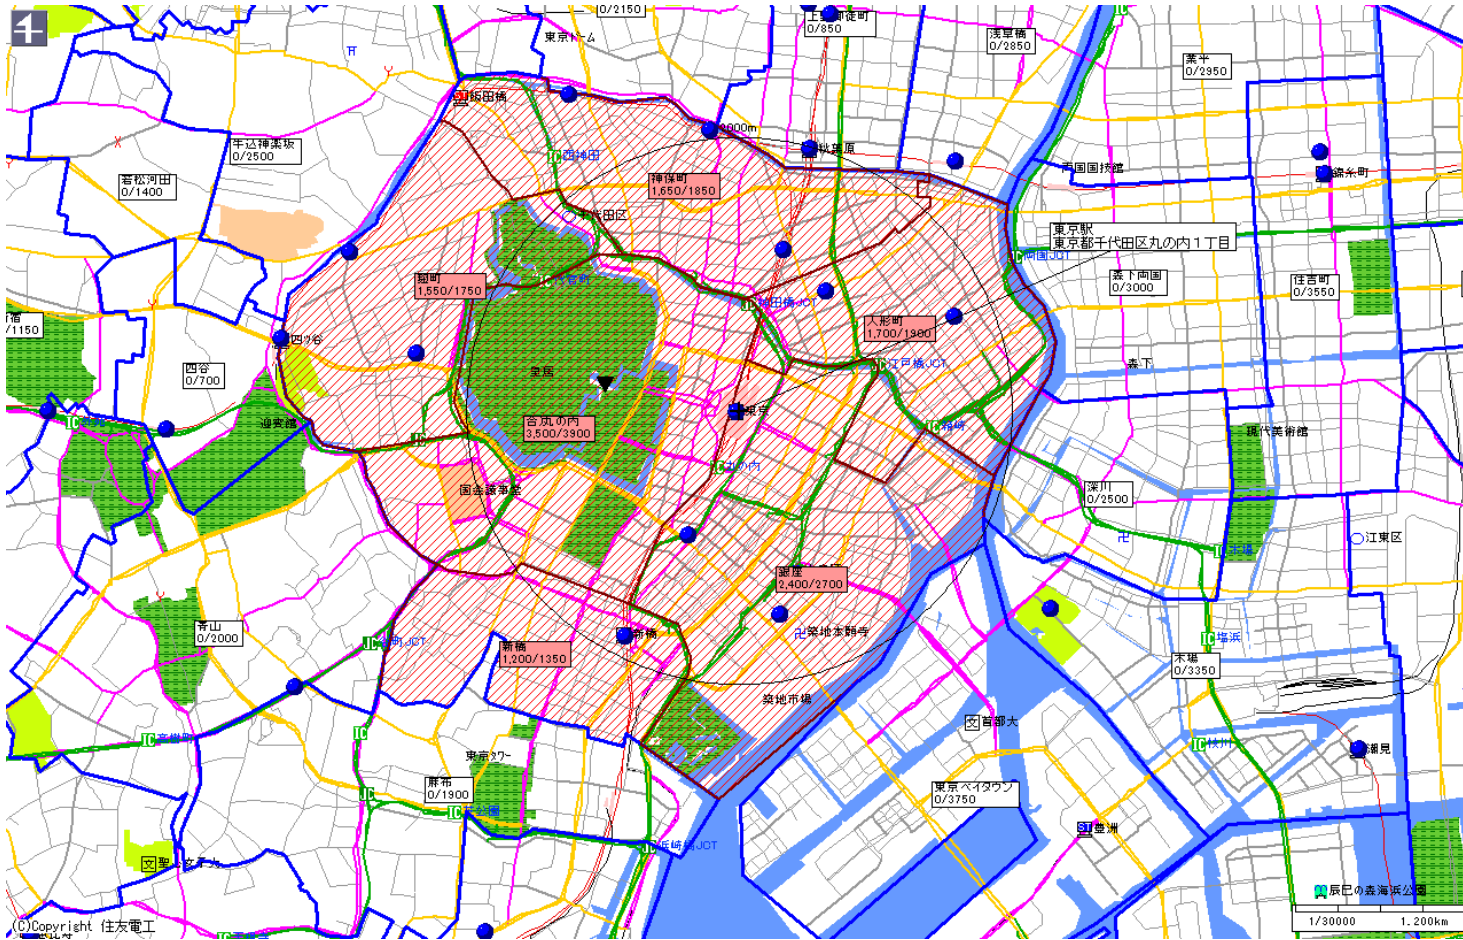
0/2150
東京ドーム
上野御徒町
0/850
浅草橋
0/2850
業平
0/2950
飯田橋
2000m
秋葉原
牛込神楽坂
0/2500
若松河田
0/1400
西神田
神保町
1,650/1850
両国国技館
錦糸町
千代田区
東京駅
東京都千代田区丸の内１丁目
両国JCT
森下両国
0/3000
住吉町
0/3550
麹町
1,550/1750
神田橋JCT
人形町
1,700/1900
宿
/1150
四ツ谷
江戸橋JCT
森下
西谷
0/700
皇居
東京
迎賓館
箱崎
現代美術館
日比谷
3,500/3900
丸の内
深川
0/2500
国会議事堂
江東区
木場
銀座
2,400/2700
築地本願寺
青山
0/2000
谷町JCT
新橋
新橋
1,200/1350
汐浜
木場
0/3350
築地市場
首都大
高樹町
東京タワー
枝川
麻布
0/1900
東京ベイタウン
0/3750
芝公園
潮見
浜崎橋JCT
豊洲
聖
辰巳の森海浜公園
(C)Copyright 住友電工
1/30000
1.200km